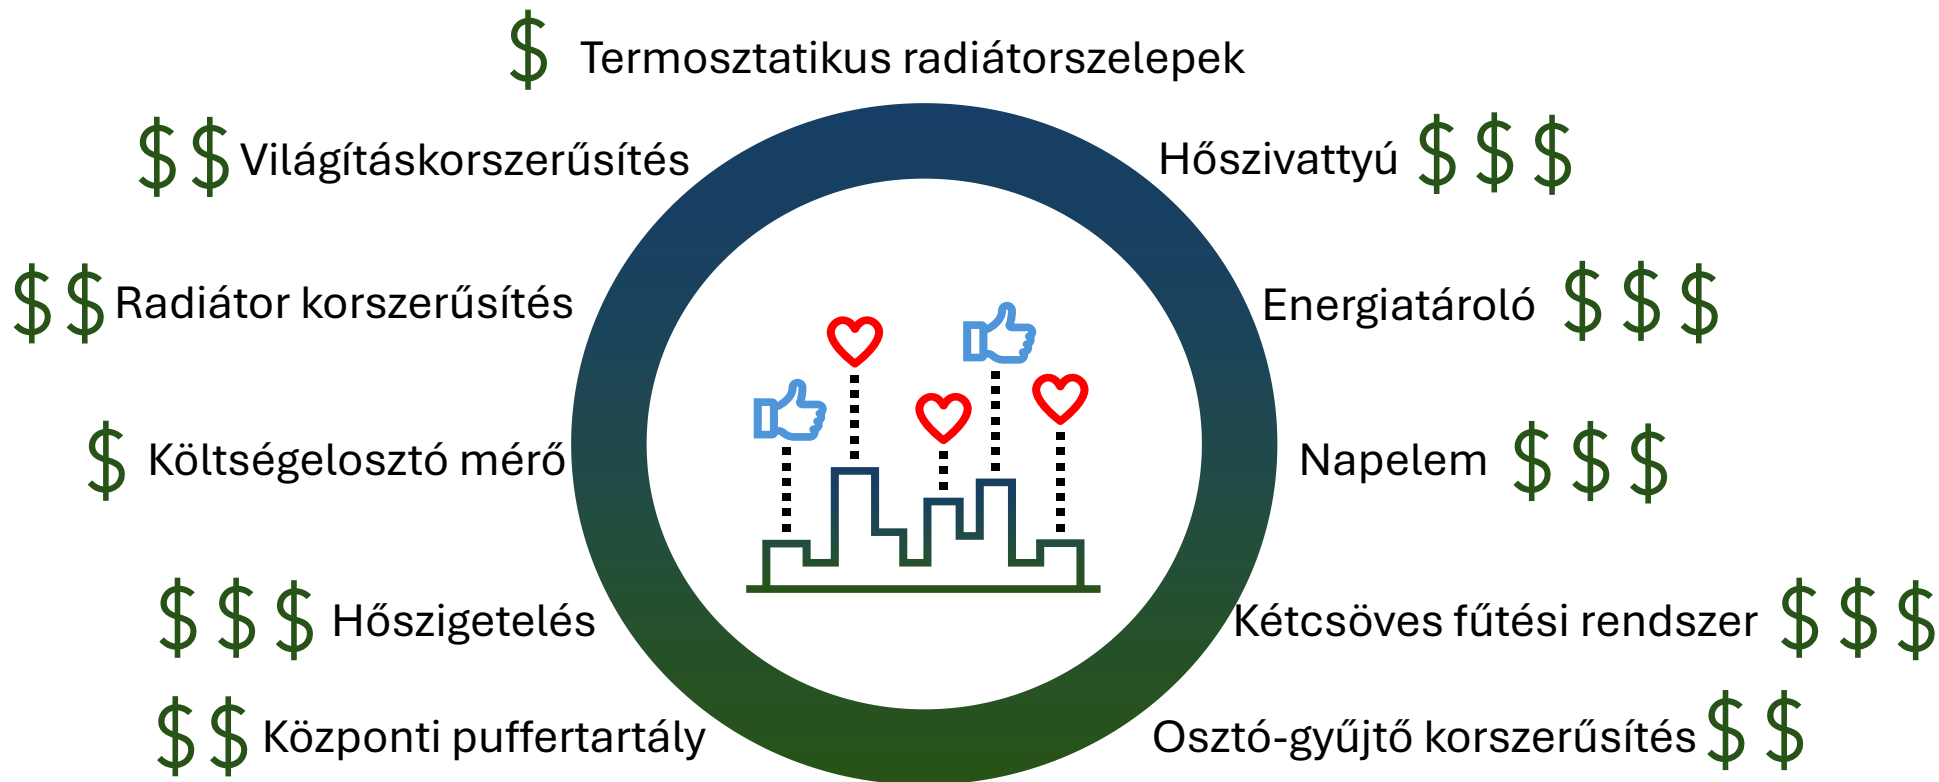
$\$$ Termosztatikus radiátorszelepek

$\$\$$ Világításkorszerűsítés

Hőszivattyú $\$\$\$$

$\$\$$ Radiátor korszerűsítés

Energiatároló $\$\$\$$

$\$$ Költségelosztó mérő

Napelem $\$\$\$$

$\$\$\$$ Hőszigetelés

Kétcsöves fűtési rendszer $\$\$\$$

$\$\$$ Központi puffertartály

Osztó-gyűjtő korszerűsítés $\$\$$